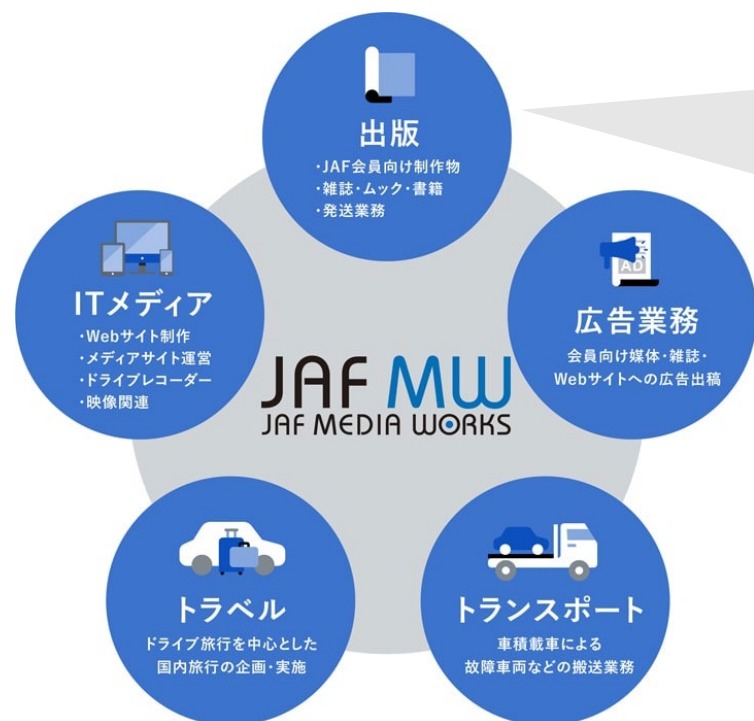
出版
・JAF会員向け制作物
・雑誌・ムック・書籍
・発送業務

ITメディア
・Webサイト制作
・メディアサイト運営
・ドライブレコーダー
・映像関連

AD

広告業務
会員向け媒体・雑誌・Webサイトへの広告出稿

JAF MW
JAF MEDIA WORKS

トラベル
ドライブ旅行を中心とした国内旅行の企画・実施

トランスポート
車積載車による故障車両などの搬送業務